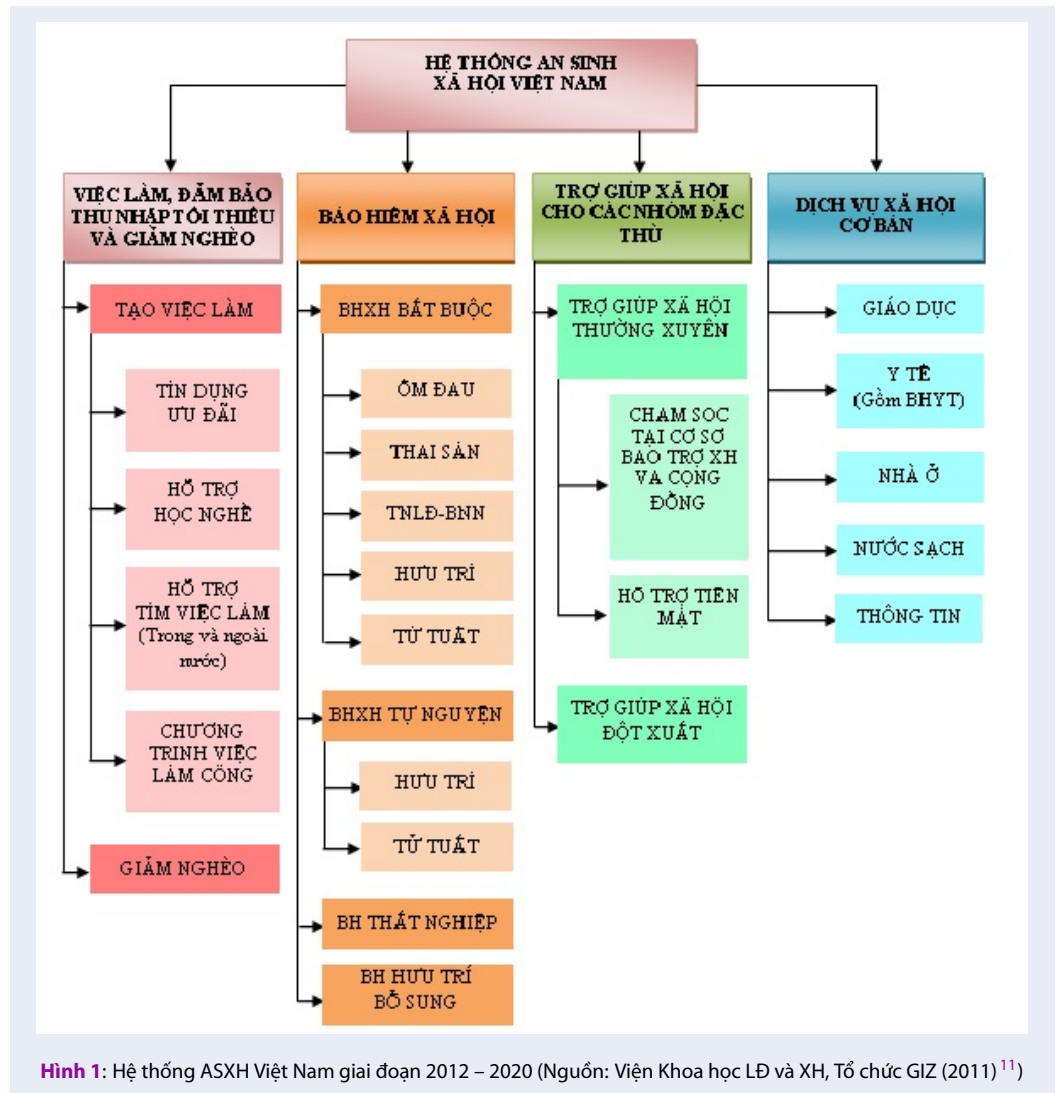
HỆ THỐNG AN SINH XÃ HỘI VIỆT NAM

VIỆC LÀM, ĐẢM BẢO THU NHẬP TỐI THIỂU VÀ GIẢM NGHÈO

TẠO VIỆC LÀM

TÍN DỤNG ƯU ĐÃI

HỖ TRỢ HỌC NGHỀ

HỖ TRỢ TÌM VIỆC LÀM (Trong và ngoài nước)

CHƯƠNG TRÌNH VIỆC LÀM CÔNG

GIẢM NGHÈO

BẢO HIỂM XÃ HỘI

BHXH BẮT BUỘC

ỐM ĐAU

THAI SẢN

TNLĐ-BNN

HƯU TRÍ

TỬ TUẤT

BHXH TỰ NGUYỆN

HƯU TRÍ

TỬ TUẤT

BH THẤT NGHIỆP

BH HƯU TRÍ BỔ SUNG

TRỢ GIÚP XÃ HỘI CHO CÁC NHÓM ĐẶC THÙ

TRỢ GIÚP XÃ HỘI THƯỜNG XUYÊN

CHĂM SÓC TẠI CƠ SỞ BẢO TRỢ XH VÀ CỘNG ĐỒNG

HỖ TRỢ TIỀN MẶT

TRỢ GIÚP XÃ HỘI ĐỘT XUẤT

DỊCH VỤ XÃ HỘI CƠ BẢN

GIÁO DỤC

Y TẾ (Gồm BHYT)

NHÀ Ở

NƯỚC SẠCH

THÔNG TIN

Hình 1: Hệ thống ASXH Việt Nam giai đoạn 2012 – 2020 (Nguồn: Viện Khoa học LĐ và XH, Tổ chức GIZ (2011) $^{11}$)